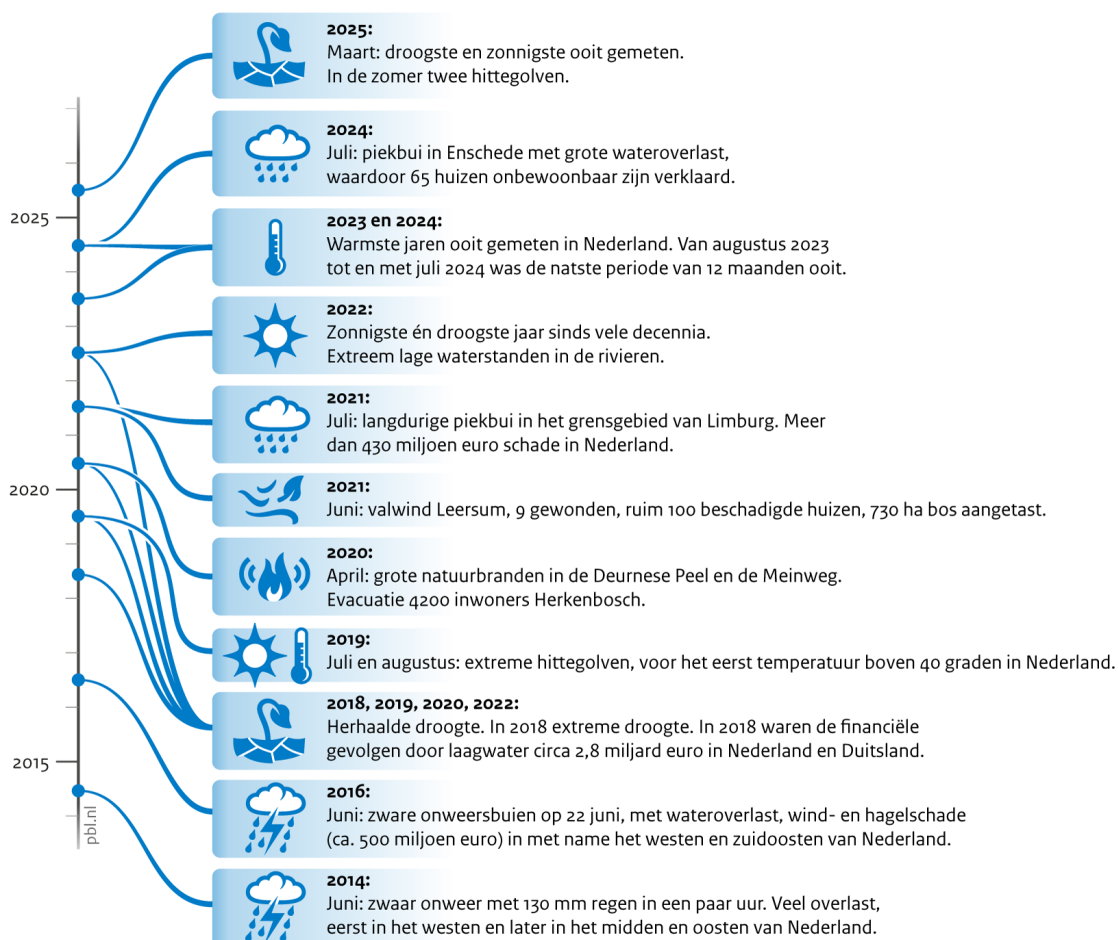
2025
2020
2015
pbl.nl

2025:
Maart: droogste en zonnigste ooit gemeten.
In de zomer twee hittegolven.

2024:
Juli: piekbui in Enschede met grote wateroverlast, waardoor 65 huizen onbewoonbaar zijn verklaard.

2023 en 2024:
Warmste jaren ooit gemeten in Nederland. Van augustus 2023 tot en met juli 2024 was de natste periode van 12 maanden ooit.

2022:
Zonnigste én droogste jaar sinds vele decennia.
Extreem lage waterstanden in de rivieren.

2021:
Juli: langdurige piekbui in het grensgebied van Limburg. Meer dan 430 miljoen euro schade in Nederland.

2021:
Juni: valwind Leersum, 9 gewonden, ruim 100 beschadigde huizen, 730 ha bos aangetast.

2020:
April: grote natuurbranden in de Deurnese Peel en de Meinweg.
Evacuatie 4200 inwoners Herkenbosch.

2019:
Juli en augustus: extreme hittegolven, voor het eerst temperatuur boven 40 graden in Nederland.

2018, 2019, 2020, 2022:
Herhaalde droogte. In 2018 extreme droogte. In 2018 waren de financiële gevolgen door laagwater circa 2,8 miljard euro in Nederland en Duitsland.

2016:
Juni: zware onweersbuien op 22 juni, met wateroverlast, wind- en hagelschade (ca. 500 miljoen euro) in met name het westen en zuidoosten van Nederland.

2014:
Juni: zwaar onweer met 130 mm regen in een paar uur. Veel overlast, eerst in het westen en later in het midden en oosten van Nederland.